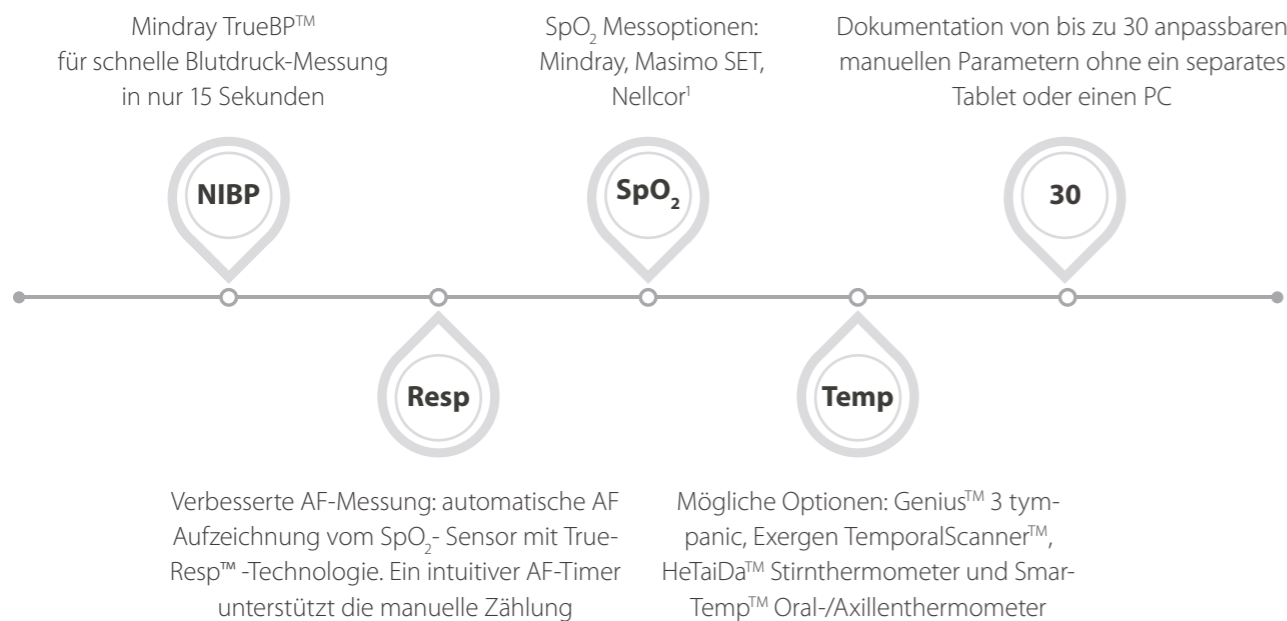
Mindray TrueBP$^{TM}$ für schnelle Blutdruck-Messung in nur 15 Sekunden

NIBP

$SpO_2$ Messoptionen: Mindray, Masimo SET, Nellcor$^1$

$SpO_2$

Dokumentation von bis zu 30 anpassbaren manuellen Parametern ohne ein separates Tablet oder einen PC

30

Resp

Verbesserte AF-Messung: automatische AF Aufzeichnung vom $SpO_2$- Sensor mit True-Resp™ -Technologie. Ein intuitiver AF-Timer unterstützt die manuelle Zählung

Temp

Mögliche Optionen: Genius$^{TM}$ 3 tympanic, Exergen TemporalScanner$^{TM}$, HeTaiDa$^{TM}$ Stirnthermometer und SmarTemp$^{TM}$ Oral-/Axillenthermometer